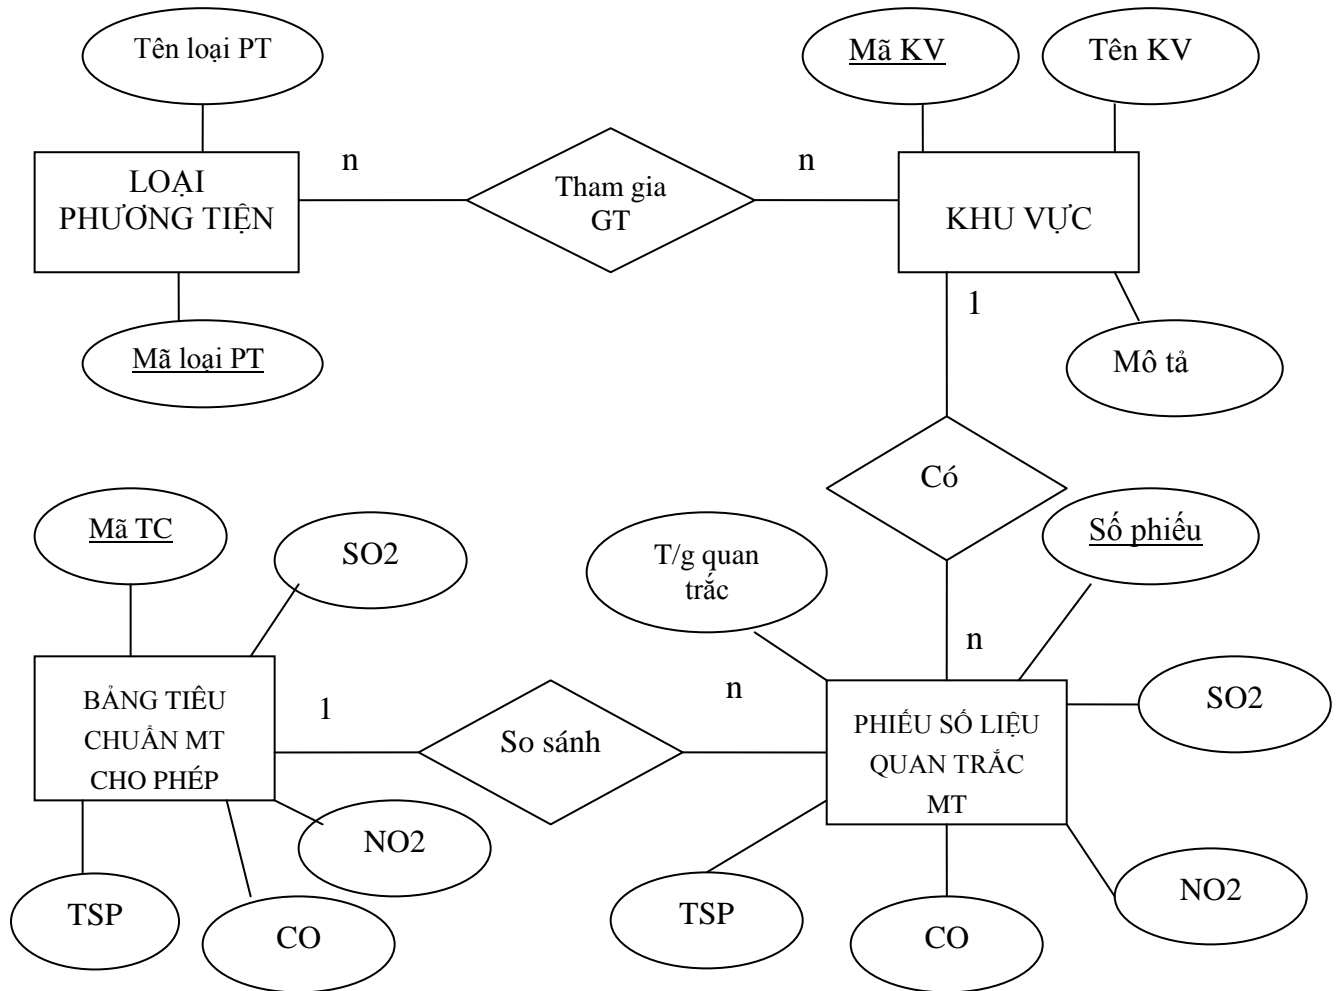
Tên loại PT

Mã KV

Tên KV

LOẠI PHƯƠNG TIỆN

n

Tham gia GT

n

KHU VỰC

Mã loại PT

1

Mô tả

Có

Mã TC

SO2

Số phiếu

T/g quan trắc

n

BẢNG TIÊU CHUẨN MT CHO PHÉP

1

So sánh

n

PHIẾU SỐ LIỆU QUAN TRẮC MT

SO2

NO2

NO2

TSP

CO

TSP

CO